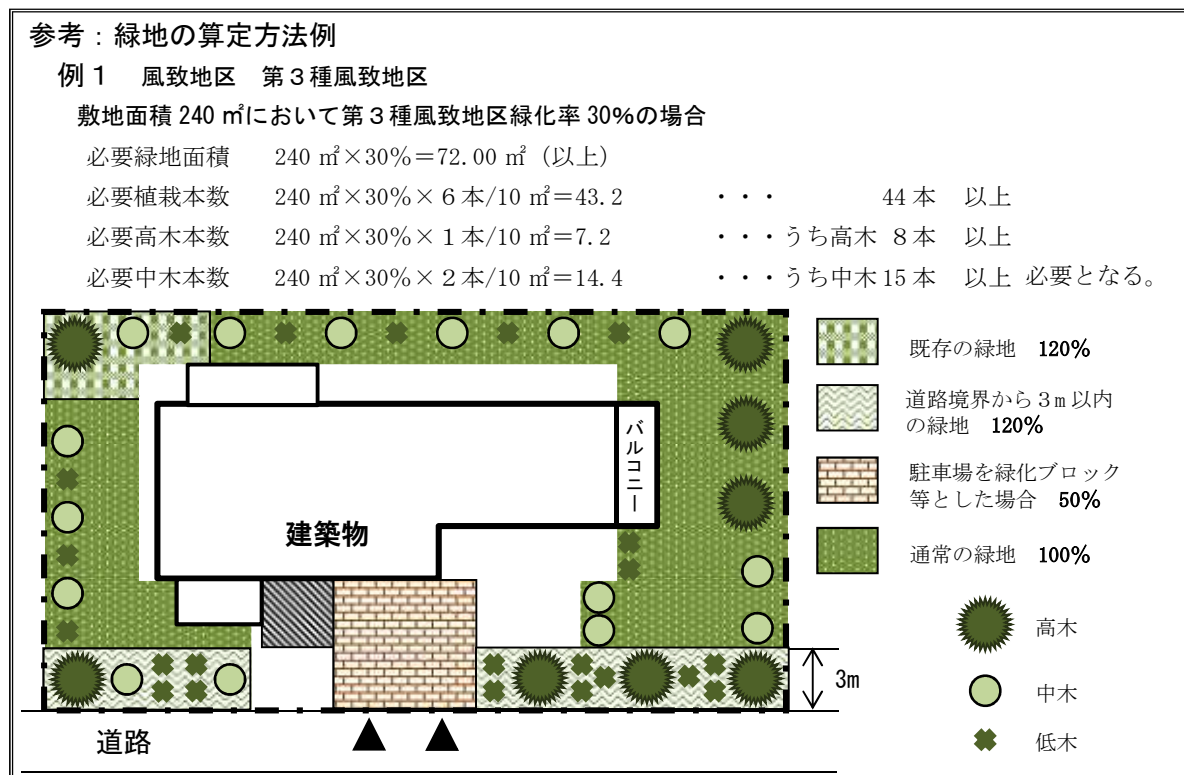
参考：緑地の算定方法例

例１　風致地区　第３種風致地区

敷地面積 240 ㎡において第３種風致地区緑化率 30%の場合

必要緑地面積　240 ㎡×30％＝72.00 ㎡（以上）

必要植栽本数　240 ㎡×30％×６本/10 ㎡＝43.2　・・・　44 本　以上

必要高木本数　240 ㎡×30％×１本/10 ㎡＝7.2　・・・うち高木 ８本　以上

必要中木本数　240 ㎡×30％×２本/10 ㎡＝14.4　・・・うち中木 15 本　以上 必要となる。

建築物

バルコニー

道路

3m

既存の緑地　120%

道路境界から３m 以内の緑地　120%

駐車場を緑化ブロック等とした場合　50%

通常の緑地　100%

高木

中木

低木